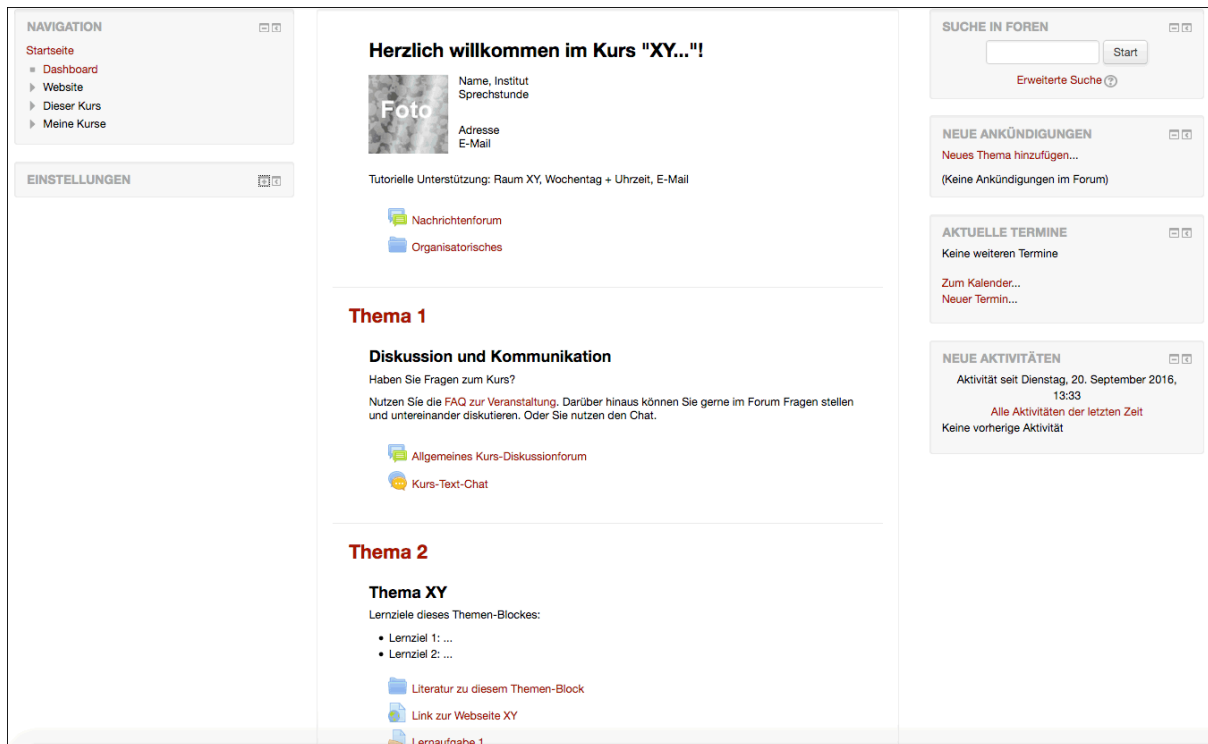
NAVIGATION

Startseite
Dashboard
Website
Dieser Kurs
Meine Kurse

EINSTELLUNGEN

Herzlich willkommen im Kurs "XY..."!

Foto

Name, Institut
Sprechstunde

Adresse
E-Mail

Tutorielle Unterstützung: Raum XY, Wochentag + Uhrzeit, E-Mail

Nachrichtenforum

Organisatorisches

Thema 1

Diskussion und Kommunikation

Haben Sie Fragen zum Kurs?

Nutzen Sie die FAQ zur Veranstaltung. Darüber hinaus können Sie gerne im Forum Fragen stellen und untereinander diskutieren. Oder Sie nutzen den Chat.

Allgemeines Kurs-Diskussionforum

Kurs-Text-Chat

Thema 2

Thema XY

Lernziele dieses Themen-Blockes:

- Lernziel 1: ...
- Lernziel 2: ...

Literatur zu diesem Themen-Block

Link zur Webseite XY

Lernaufgabe 1

SUCHE IN FOREN

Start

Erweiterte Suche

NEUE ANKÜNDIGUNGEN

Neues Thema hinzufügen...

(Keine Ankündigungen im Forum)

AKTUELLE TERMINE

Keine weiteren Termine

Zum Kalender...
Neuer Termin...

NEUE AKTIVITÄTEN

Aktivität seit Dienstag, 20. September 2016, 13:33

Alle Aktivitäten der letzten Zeit

Keine vorherige Aktivität